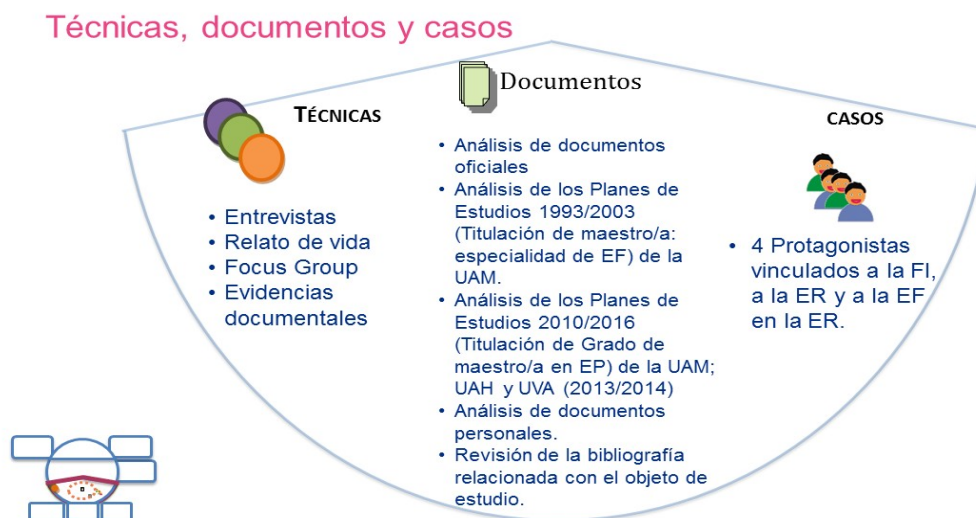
Técnicas, documentos y casos

TÉCNICAS

• Entrevistas
• Relato de vida
• Focus Group
• Evidencias documentales

Documentos

• Análisis de documentos oficiales
• Análisis de los Planes de Estudios 1993/2003 (Titulación de maestro/a: especialidad de EF) de la UAM.
• Análisis de los Planes de Estudios 2010/2016 (Titulación de Grado de maestro/a en EP) de la UAM; UAH y UVA (2013/2014)
• Análisis de documentos personales.
• Revisión de la bibliografía relacionada con el objeto de estudio.

CASOS

• 4 Protagonistas vinculados a la FI, a la ER y a la EF en la ER.